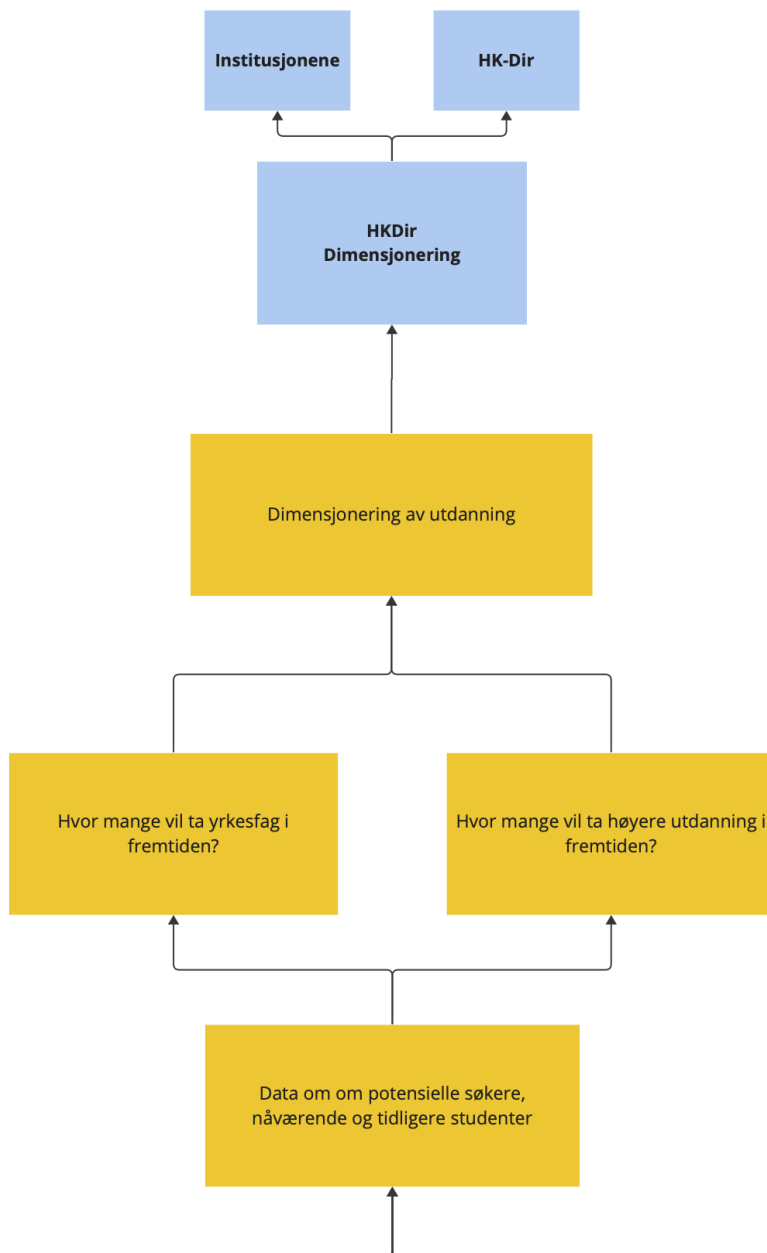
Institusjonene

HK-Dir

HKDir
Dimensjonering

Dimensjonering av utdanning

Hvor mange vil ta yrkesfag i fremtiden?

Hvor mange vil ta høyere utdanning i fremtiden?

Data om om potensielle søkere, nåværende og tidligere studenter